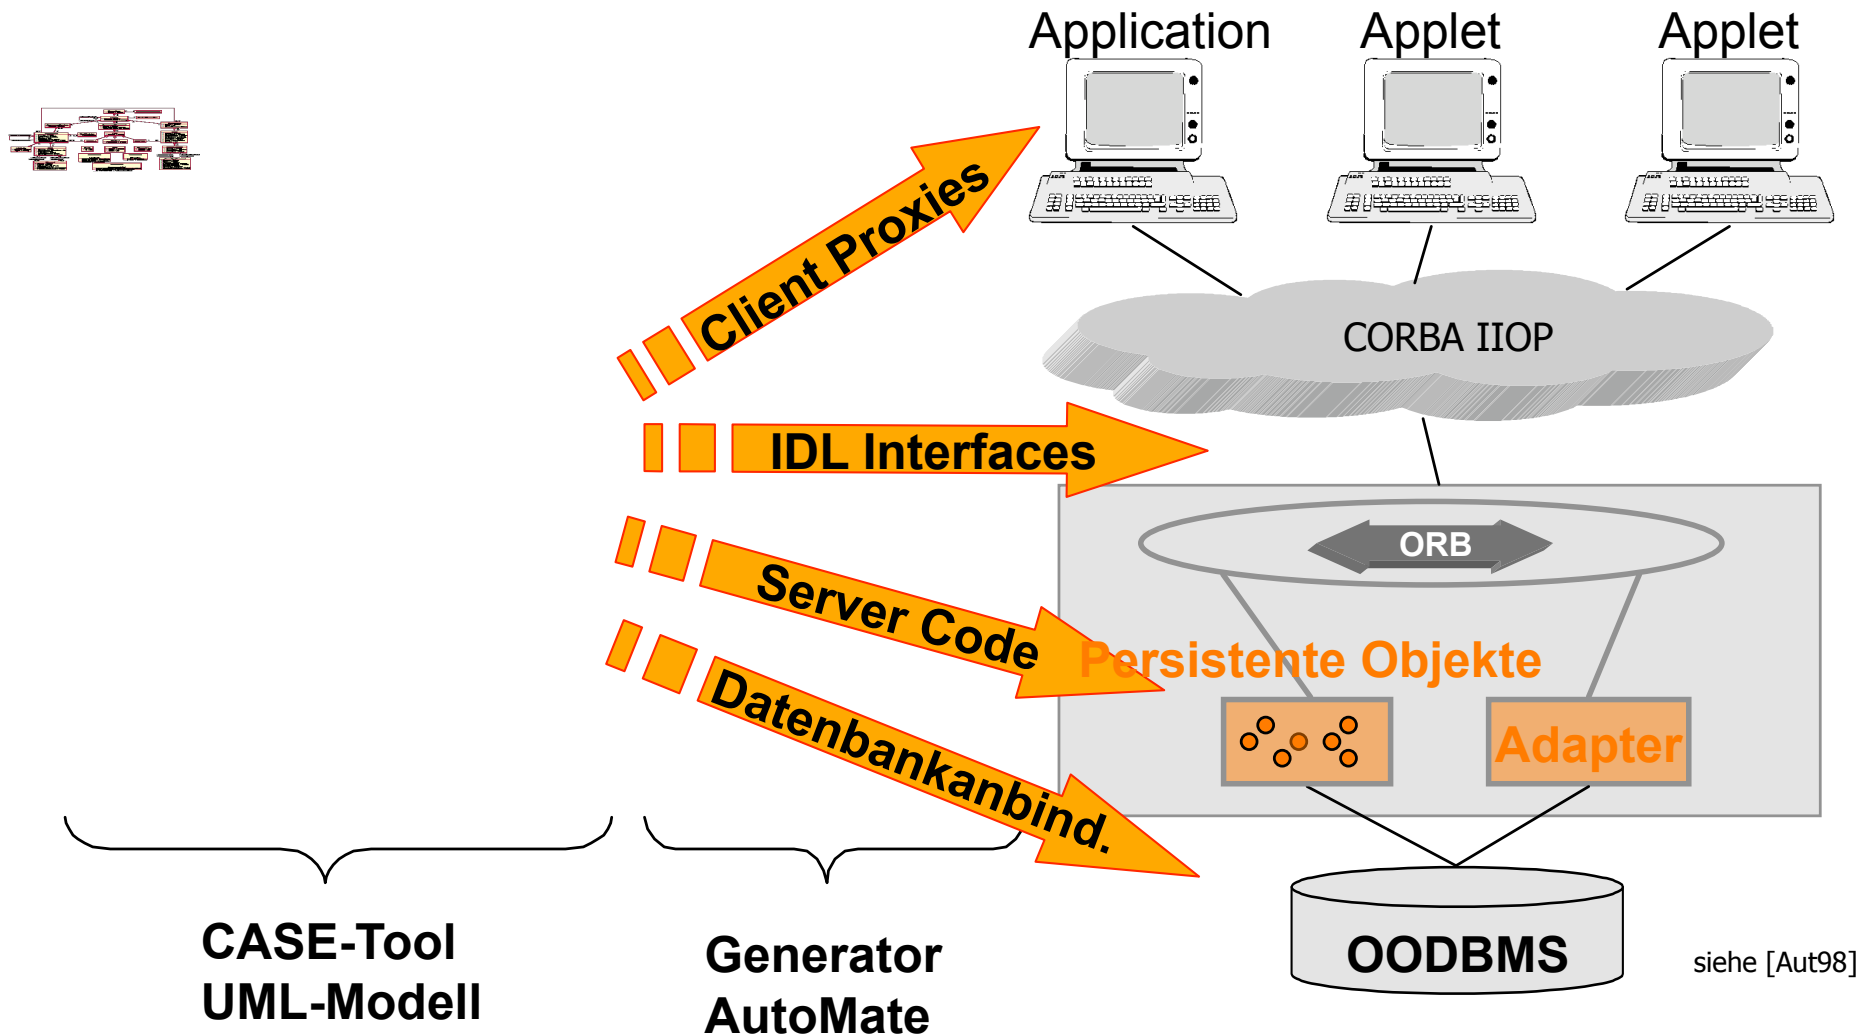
Application

Applet

Applet

Client Proxies

CORBA IIOP

IDL Interfaces

ORB

Server Code

Persistente Objekte

Datenbankanbind.

Adapter

CASE-Tool
UML-Modell

Generator
AutoMate

OODBMS

siehe [Aut98]